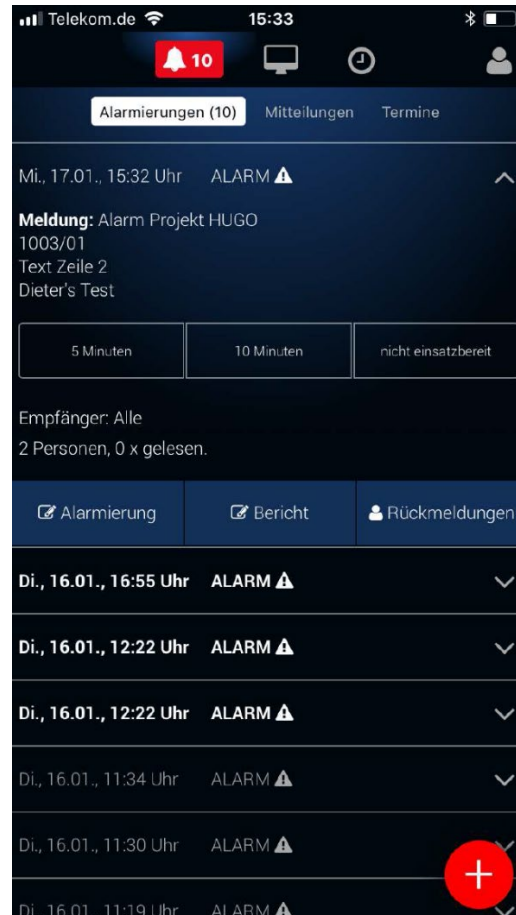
Telekom.de 15:33

10

Alarmierungen (10) Mitteilungen Termine

Mi., 17.01., 15:32 Uhr ALARM

Meldung: Alarm Projekt HUGO
1003/01
Text Zeile 2
Dieter's Test

5 Minuten | 10 Minuten | nicht einsatzbereit

Empfänger: Alle
2 Personen, 0 x gelesen.

Alarmierung | Bericht | Rückmeldungen

Di., 16.01., 16:55 Uhr ALARM

Di., 16.01., 12:22 Uhr ALARM

Di., 16.01., 12:22 Uhr ALARM

Di., 16.01., 11:34 Uhr ALARM

Di., 16.01., 11:30 Uhr ALARM

Di., 16.01., 11:19 Uhr ALARM